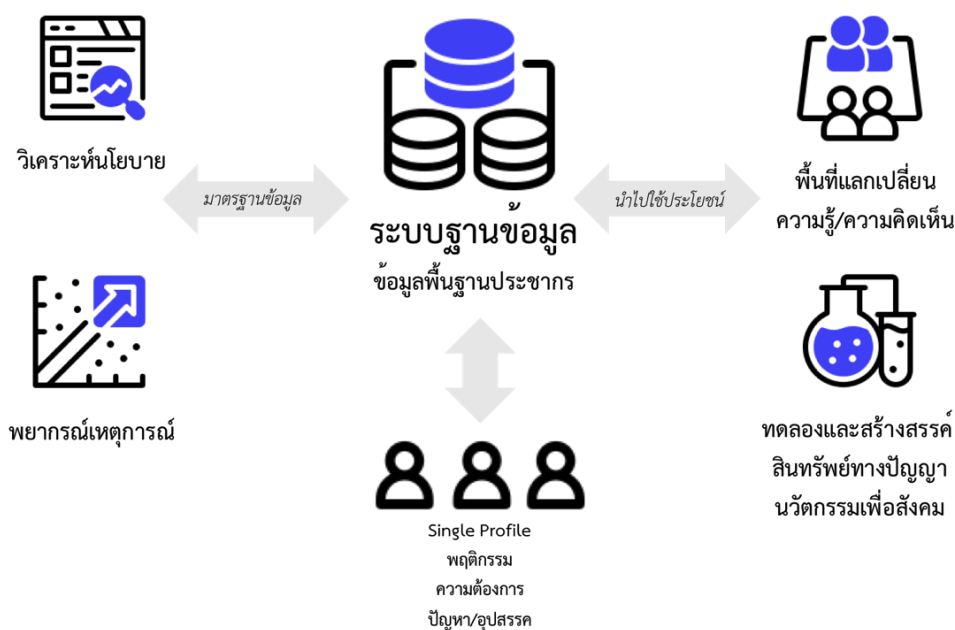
วิเคราะห์นโยบาย

มาตรฐานข้อมูล

ระบบฐานข้อมูล

ข้อมูลพื้นฐานประชากร

นำไปใช้ประโยชน์

พื้นที่แลกเปลี่ยนความรู้/ความคิดเห็น

พยากรณ์เหตุการณ์

ทดลองและสร้างสรรค์สินทรัพย์ทางปัญญานวัตกรรมเพื่อสังคม

Single Profile
พฤติกรรม
ความต้องการ
ปัญหา/อุปสรรค